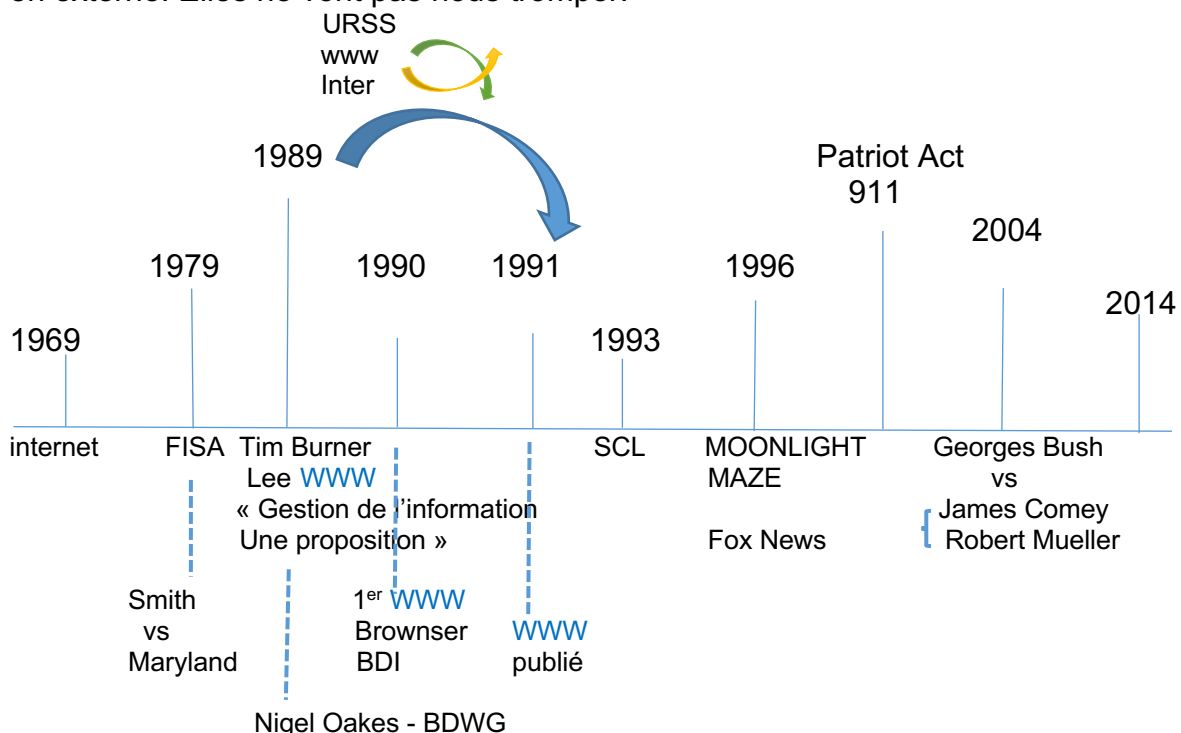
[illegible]

URSS
www
Inter

1989

Patriot Act
911

2004

1979

1990

1991

1996

2014

1969

1993

internet

FISA

Tim Burner Lee WWW
« Gestion de l'information Une proposition »

SCL

MOONLIGHT MAZE

Fox News

Georges Bush vs James Comey Robert Mueller

Smith vs Maryland

1$^{er}$ WWW Brownser BDI

WWW publié

Nigel Oakes - BDWG